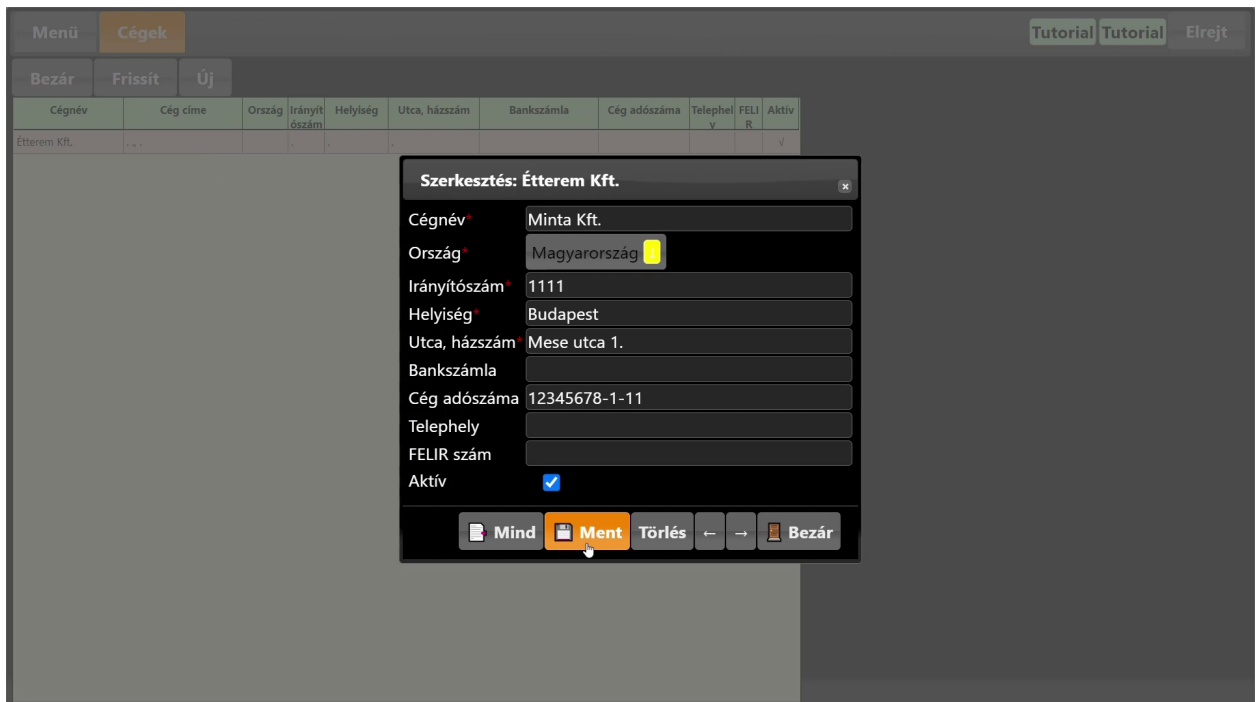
Menü Cégek

Tutorial Tutorial Elrejt

Bezár Frissít Új

| Cégnév | Cég címe | Ország | Irányítószám | Helyiség | Utca, házszám | Bankszámla | Cég adószáma | Telephely | FELIR | Aktív |
|---|---|---|---|---|---|---|---|---|---|---|
| Étterem Kft. | , , , | | , | , | , | | | | | √ |

Szerkesztés: Étterem Kft.

Cégnév* Minta Kft.
Ország* Magyarország
Irányítószám* 1111
Helyiség* Budapest
Utca, házszám* Mese utca 1.
Bankszámla
Cég adószáma 12345678-1-11
Telephely
FELIR szám
Aktív

Mind Ment Törlés ← → Bezár